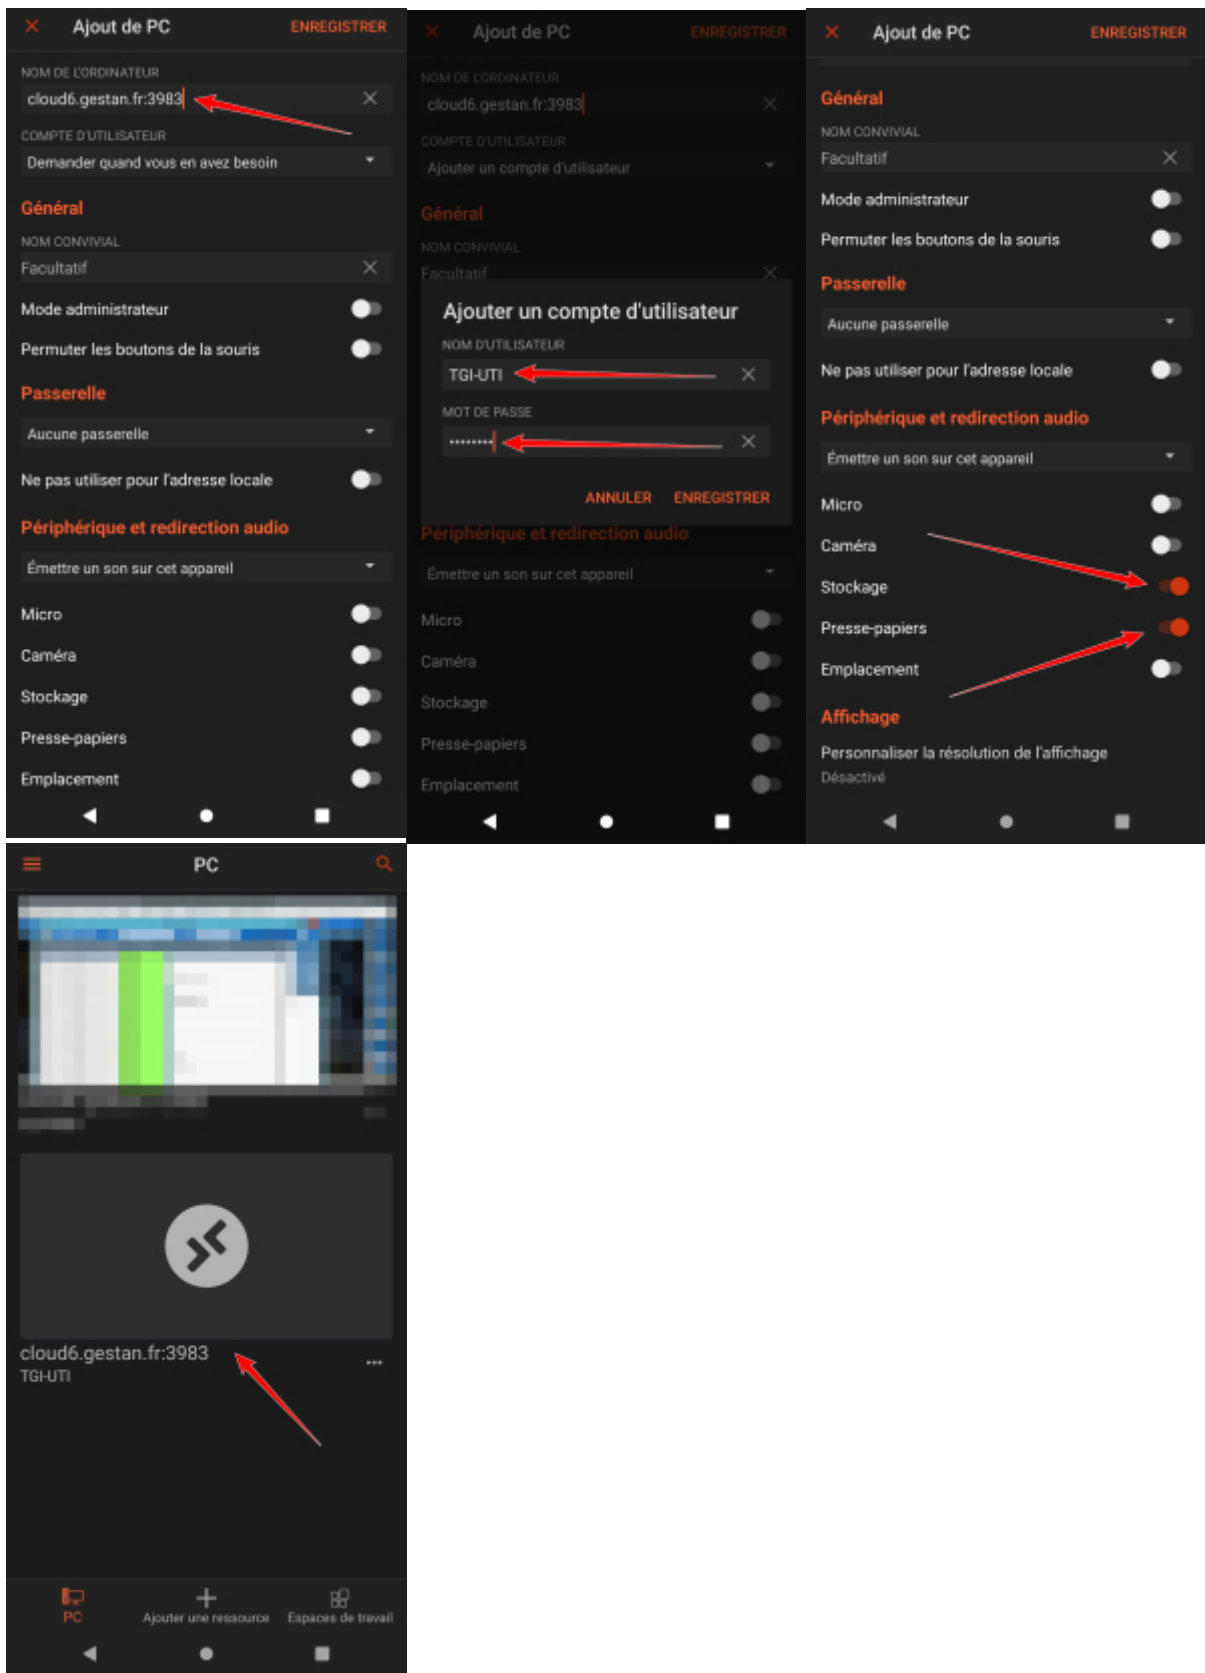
Ajout de PC
ENREGISTRER

NOM DE L'ORDINATEUR
cloud6.gestan.fr:3983

COMPTE D'UTILISATEUR
Demander quand vous en avez besoin

Général
NOM CONVIVIAL
Facultatif
Mode administrateur
Permuter les boutons de la souris

Passerelle
Aucune passerelle
Ne pas utiliser pour l'adresse locale

Périphérique et redirection audio
Émettre un son sur cet appareil
Micro
Caméra
Stockage
Presse-papiers
Emplacement

Ajout de PC
ENREGISTRER
NOM DE L'ORDINATEUR
cloud6.gestan.fr:3983
COMPTE D'UTILISATEUR
Ajouter un compte d'utilisateur
Général
NOM CONVIVIAL
Facultatif

Ajouter un compte d'utilisateur
NOM D'UTILISATEUR
TGI-UTI
MOT DE PASSE
••••••••
ANNULER
ENREGISTRER

Périphérique et redirection audio
Émettre un son sur cet appareil
Micro
Caméra
Stockage
Presse-papiers
Emplacement

Ajout de PC
ENREGISTRER

Général
NOM CONVIVIAL
Facultatif
Mode administrateur
Permuter les boutons de la souris

Passerelle
Aucune passerelle
Ne pas utiliser pour l'adresse locale

Périphérique et redirection audio
Émettre un son sur cet appareil
Micro
Caméra
Stockage
Presse-papiers
Emplacement

Affichage
Personnaliser la résolution de l'affichage
Désactivé

PC
cloud6.gestan.fr:3983
TGI-UTI
PC
Ajouter une ressource
Espaces de travail